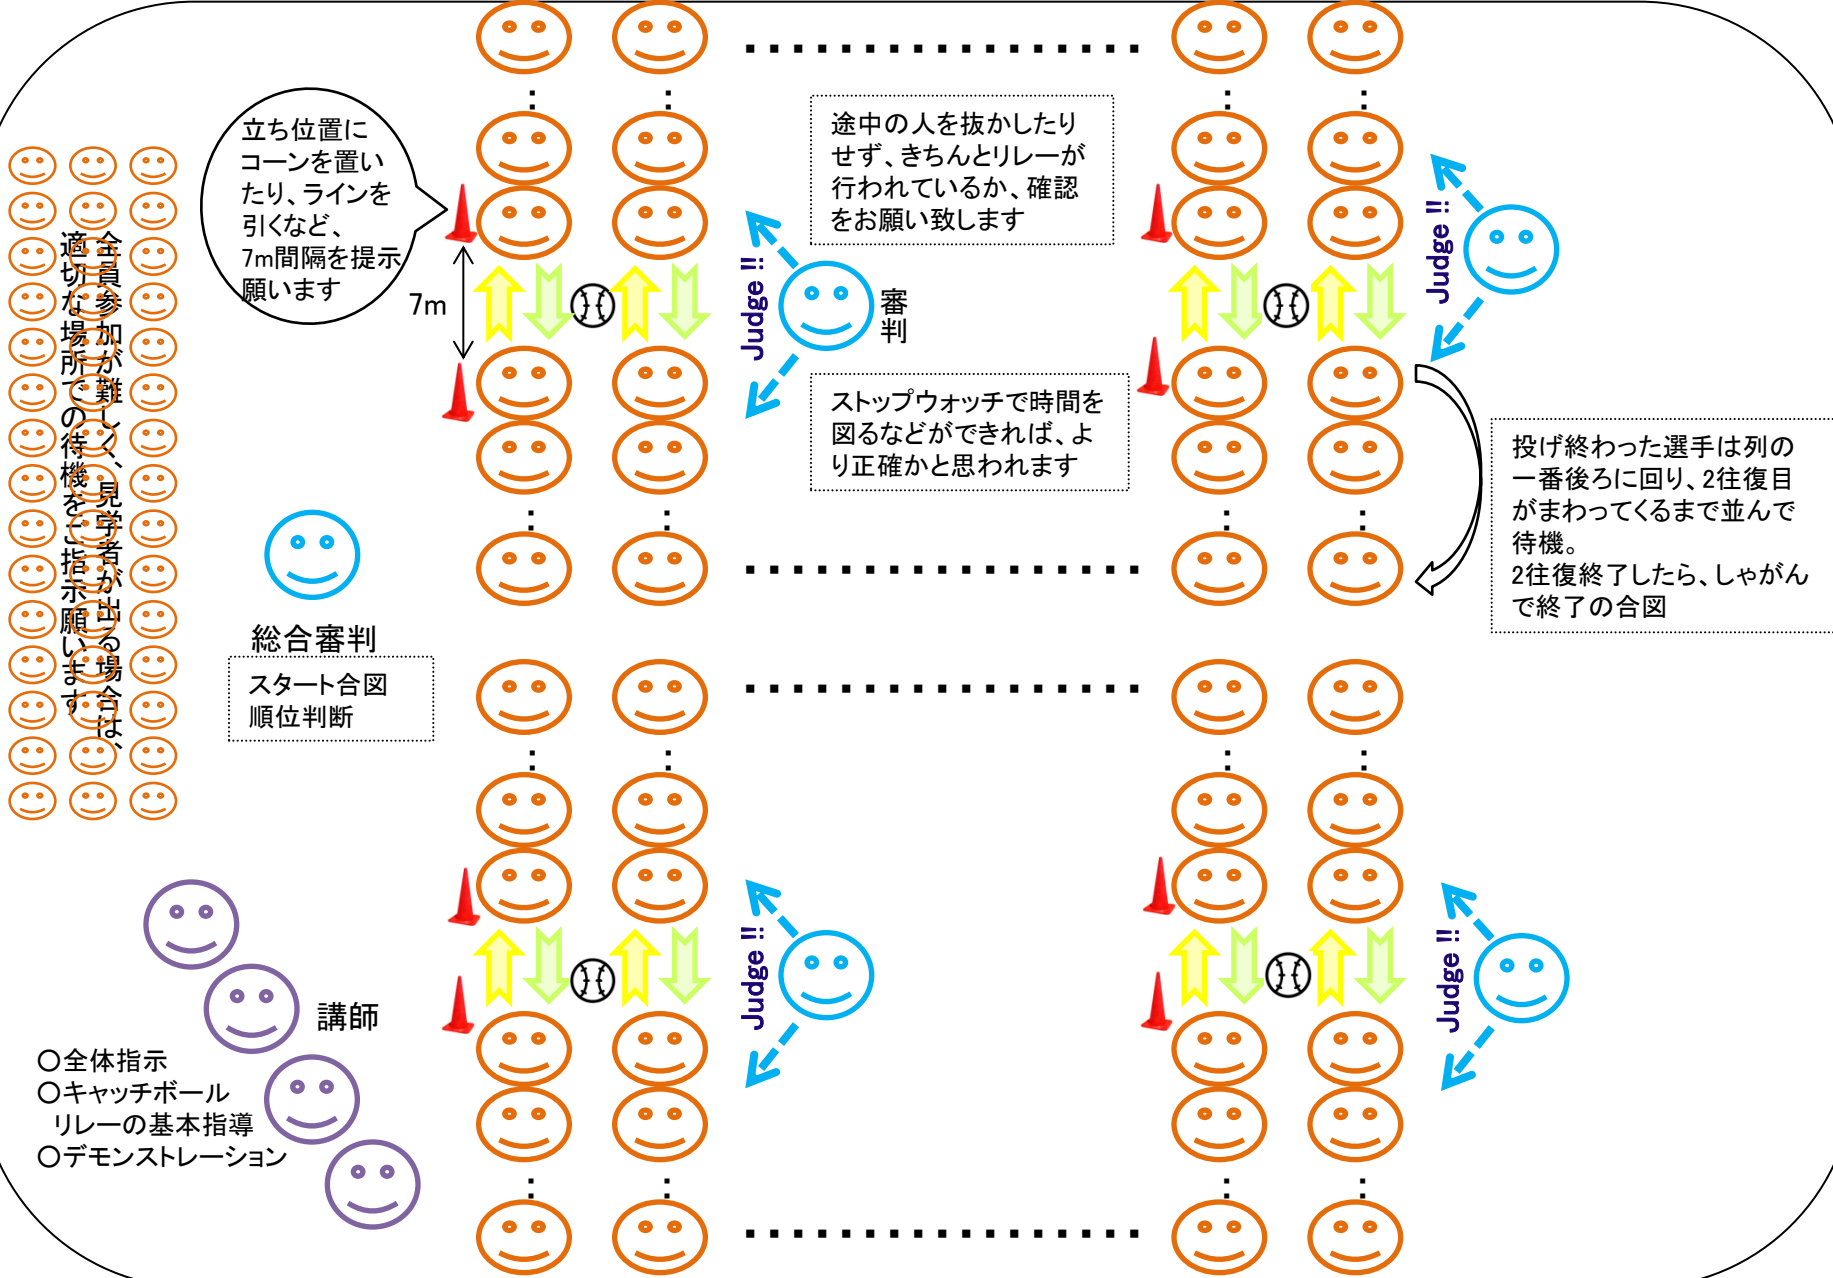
立ち位置にコーンを置いたり、ラインを引くなど、7m間隔を提示願います

7m

全員参加が難しく、見学者が出る場合は、適切な場所での待機をご指示願います

総合審判

スタート合図
順位判断

講師

○全体指示
○キャッチボールリレーの基本指導
○デモンストレーション

途中の人を抜かしたりせず、きちんとリレーが行われているか、確認をお願い致します

Judge !!

審判

ストップウォッチで時間を図るなどができれば、より正確かと思われます

Judge !!

投げ終わった選手は列の一番後ろに回り、2往復目がまわってくるまで並んで待機。
2往復終了したら、しゃがんで終了の合図

Judge !!

Judge !!